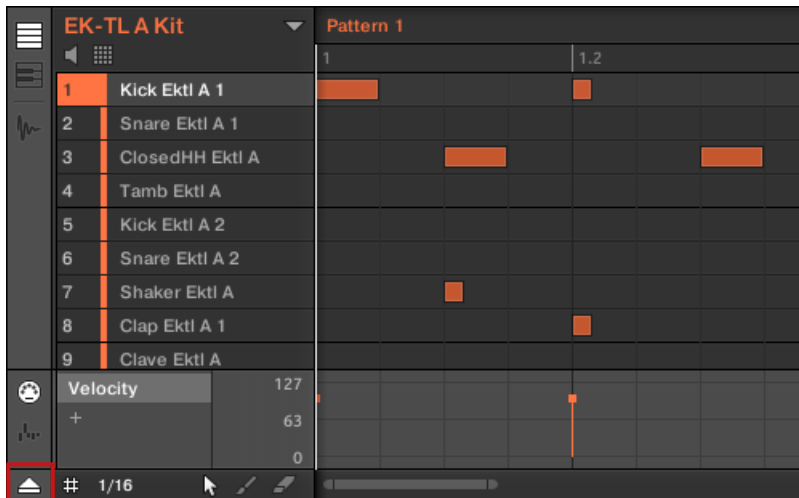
EK-TL A Kit

Pattern 1

1

1.2

1 Kick Ektl A 1

2 Snare Ektl A 1

3 ClosedHH Ektl A

4 Tamb Ektl A

5 Kick Ektl A 2

6 Snare Ektl A 2

7 Shaker Ektl A

8 Clap Ektl A 1

9 Clave Ektl A

Velocity

+

127

63

0

# 1/16